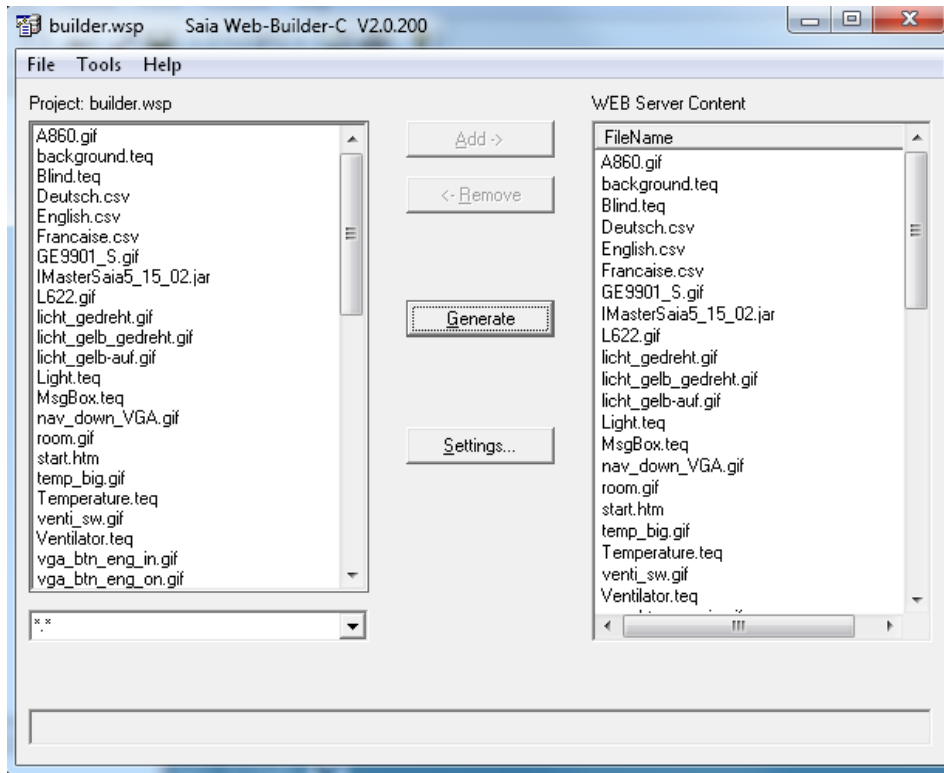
builder.wsp    Saia Web-Builder-C  V2.0.200

File  Tools  Help

Project: builder.wsp

A860.gif
background.teq
Blind.teq
Deutsch.csv
English.csv
Francaise.csv
GE9901_S.gif
IMasterSaia5_15_02.jar
L622.gif
licht_gedreht.gif
licht_gelb_gedreht.gif
licht_gelb-auf.gif
Light.teq
MsgBox.teq
nav_down_VGA.gif
room.gif
start.htm
temp_big.gif
Temperature.teq
venti_sw.gif
Ventilator.teq
vga_btn_eng_in.gif
vga_btn_eng_on.gif

*.*

Add ->

<- Remove

Generate

Settings...

WEB Server Content

| FileName |
|---|
| A860.gif |
| background.teq |
| Blind.teq |
| Deutsch.csv |
| English.csv |
| Francaise.csv |
| GE9901_S.gif |
| IMasterSaia5_15_02.jar |
| L622.gif |
| licht_gedreht.gif |
| licht_gelb_gedreht.gif |
| licht_gelb-auf.gif |
| Light.teq |
| MsgBox.teq |
| nav_down_VGA.gif |
| room.gif |
| start.htm |
| temp_big.gif |
| Temperature.teq |
| venti_sw.gif |
| Ventilator.teq |